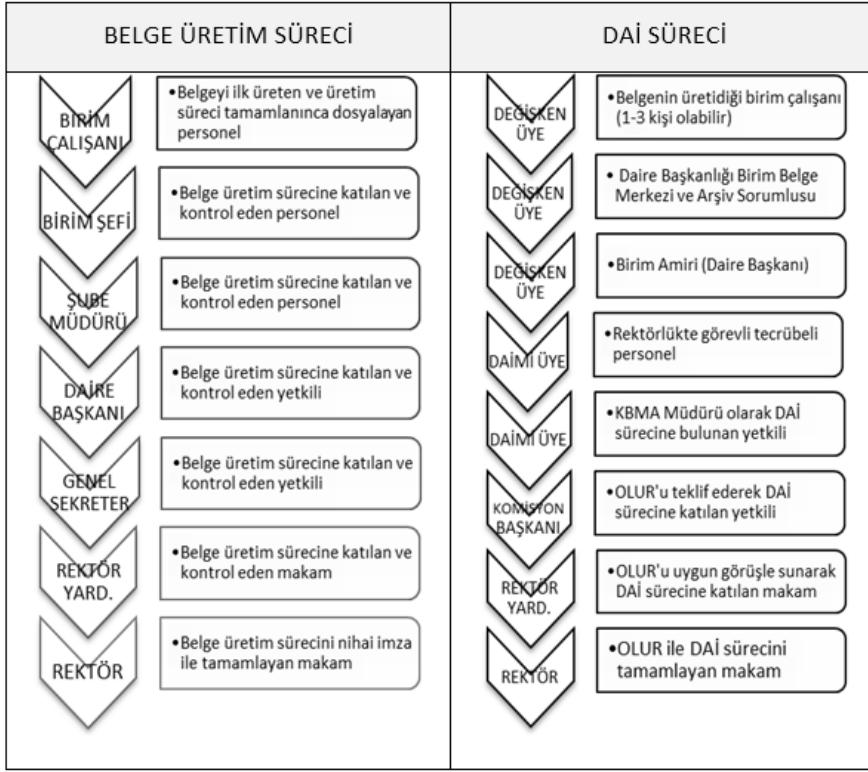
| BELGE ÜRETİM SÜRECİ | DAİ SÜRECİ |
|---|---|
| BİRİM ÇALIŞANI • Belgeyi ilk üreten ve üretim süreci tamamlanınca dosyalayan personel | DEĞİŞKEN ÜYE • Belgenin üretidiği birim çalışanı (1-3 kişi olabilir) |
| BİRİM ŞEFİ • Belge üretim sürecine katılan ve kontrol eden personel | DEĞİŞKEN ÜYE • Daire Başkanlığı Birim Belge Merkezi ve Arşiv Sorumlusu |
| ŞUBE MÜDÜRÜ • Belge üretim sürecine katılan ve kontrol eden personel | DEĞİŞKEN ÜYE • Birim Amiri (Daire Başkanı) |
| DAİRE BAŞKANI • Belge üretim sürecine katılan ve kontrol eden yetkili | DAİMİ ÜYE • Rektörlükte görevli tecrübeli personel |
| GENEL SEKRETER • Belge üretim sürecine katılan ve kontrol eden yetkili | DAİMİ ÜYE • KBMA Müdürü olarak DAİ sürecine bulunan yetkili |
| REKTÖR YARD. • Belge üretim sürecine katılan ve kontrol eden makam | KOMİSYON BAŞKANI • OLUR'u teklif ederek DAİ sürecine katılan yetkili |
| REKTÖR • Belge üretim sürecini nihai imza ile tamamlayan makam | REKTÖR YARD. • OLUR'u uygun görüşle sunarak DAİ sürecine katılan makam |
| | REKTÖR • OLUR ile DAİ sürecini tamamlayan makam |